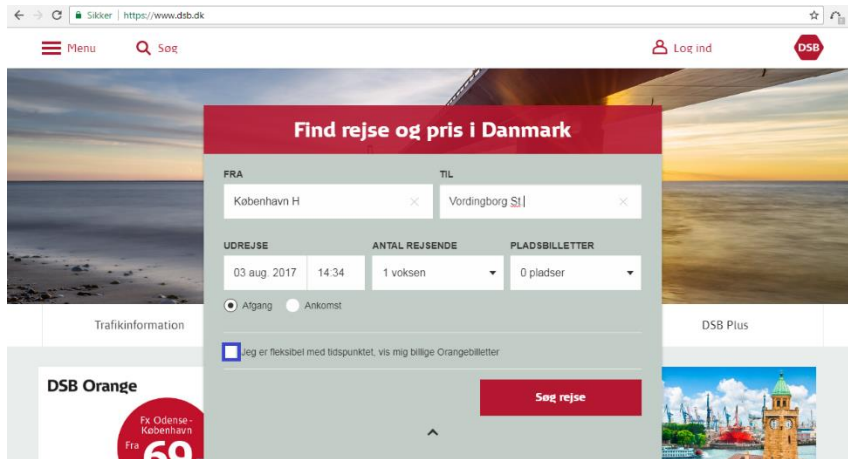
Sikker | https://www.dsb.dk

Menu Søg Log ind DSB

Find rejse og pris i Danmark

FRA
København H

TIL
Vordingborg St

UDREJSE
03 aug. 2017 14:34

ANTAL REJSENDE
1 voksen

PLADSBILLETTER
0 pladser

Afgang Ankomst

Trafikinformation DSB Plus

Jeg er fleksibel med tidspunktet, vis mig billige Orangebilletter

Søg rejse

DSB Orange
Fx Odense - København
Fra 69